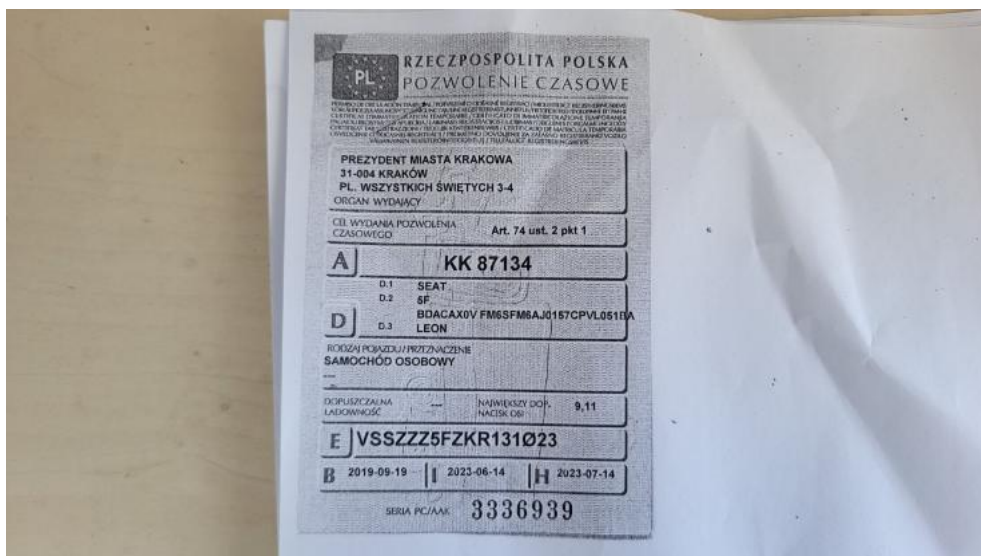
PL
RZECZPOSPOLITA POLSKA
POZWOLENIE CZASOWE

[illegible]

PREZYDENT MIASTA KRAKOWA
31-004 KRAKÓW
PL. WSZYSTKICH ŚWIĘTYCH 3-4
ORGAN WYDAJĄCY

CEL WYDANIA POZWOLENIA CZASOWEGO
Art. 74 ust. 2 pkt 1

A
KK 87134

D.1 SEAT
D.2 5F
BDACAX0V FM6SFM6AJ0157CPVL051DA
D D.3 LEON

RODZAJ POJAZDU / PRZEZNACZENIE
SAMOCHÓD OSOBOWY
---

DOPUSZCZALNA ŁADOWNOŚĆ
---
NAJWIĘKSZY DOP. NACISK OSI
9,11

E VSSZZZ5FZKR131Ø23

B 2019-09-19
I 2023-06-14
H 2023-07-14

SERIA PC/AAK 3336939